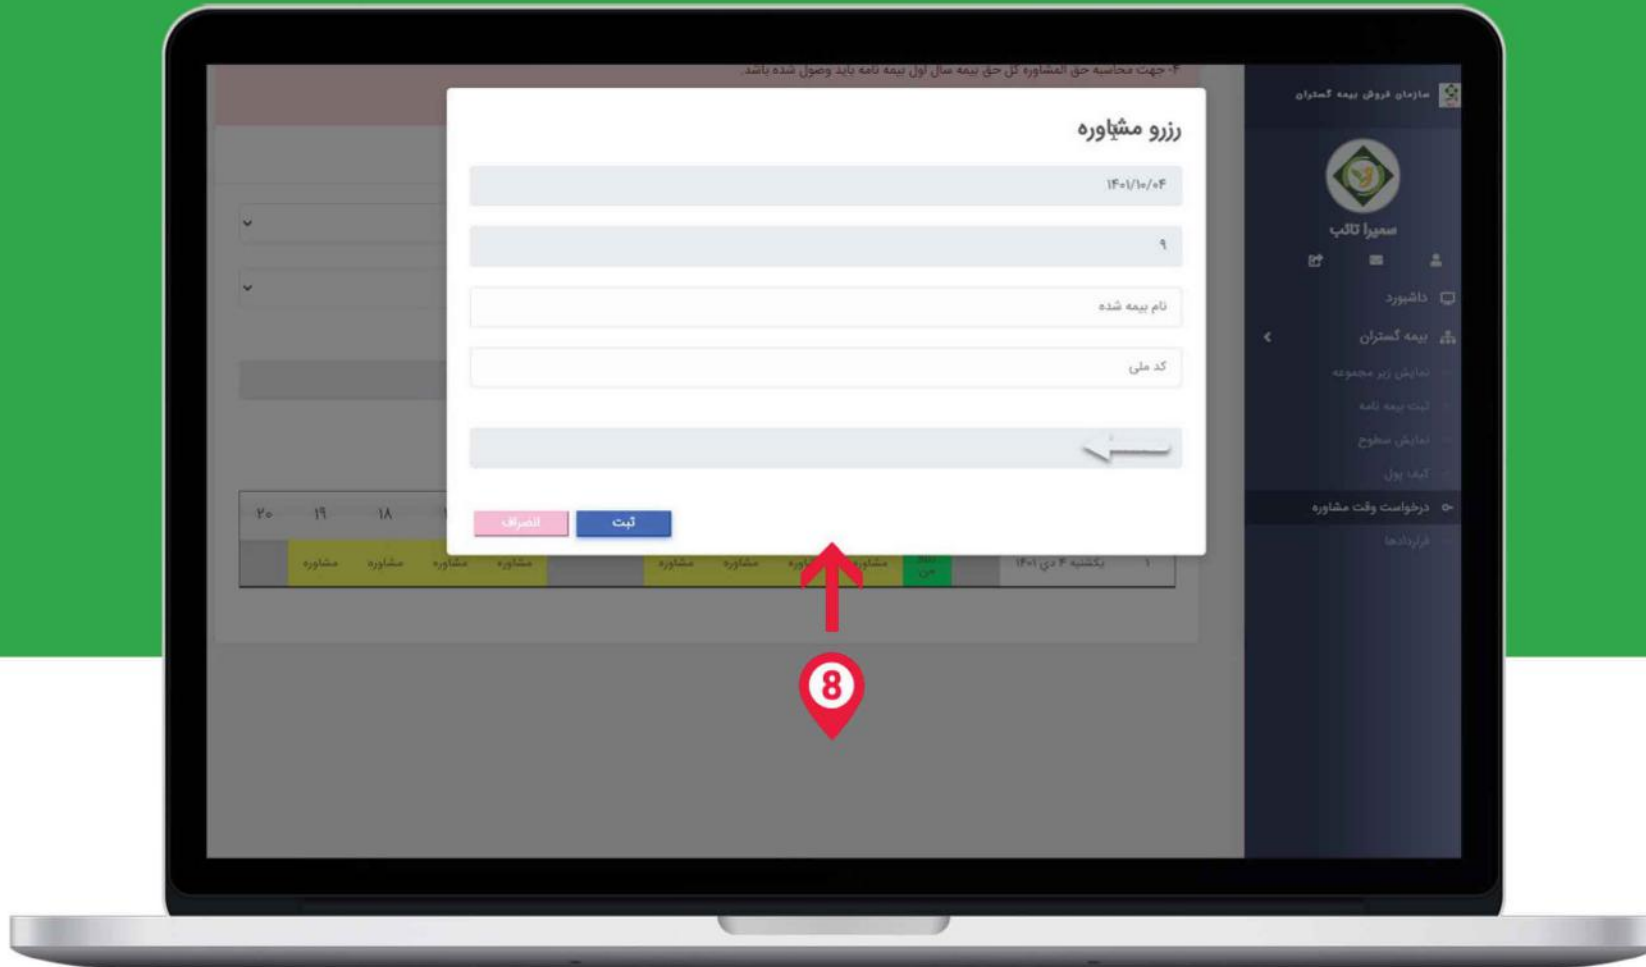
۴- جهت محاسبه حق المشاوره کل حق بیمه سال اول بیمه نامه باید وصول شده باشد.

رزرو مشاوره

۱۴۰۱/۱۰/۰۴

۹

نام بیمه شده

کد ملی

ثبت
انصراف

۲۰ ۱۹ ۱۸

مشاوره مشاوره مشاوره مشاوره مشاوره مشاوره مشاوره مشاوره

یکشنبه ۴ دی ۱۴۰۱

8

سازمان فروش بیمه گستران

سمیرا تالب

داشبورد
بیمه گستران
نمایش زیر مجموعه
ثبت بیمه نامه
نمایش سطوح
کیف پول
درخواست وقت مشاوره
قراردادها